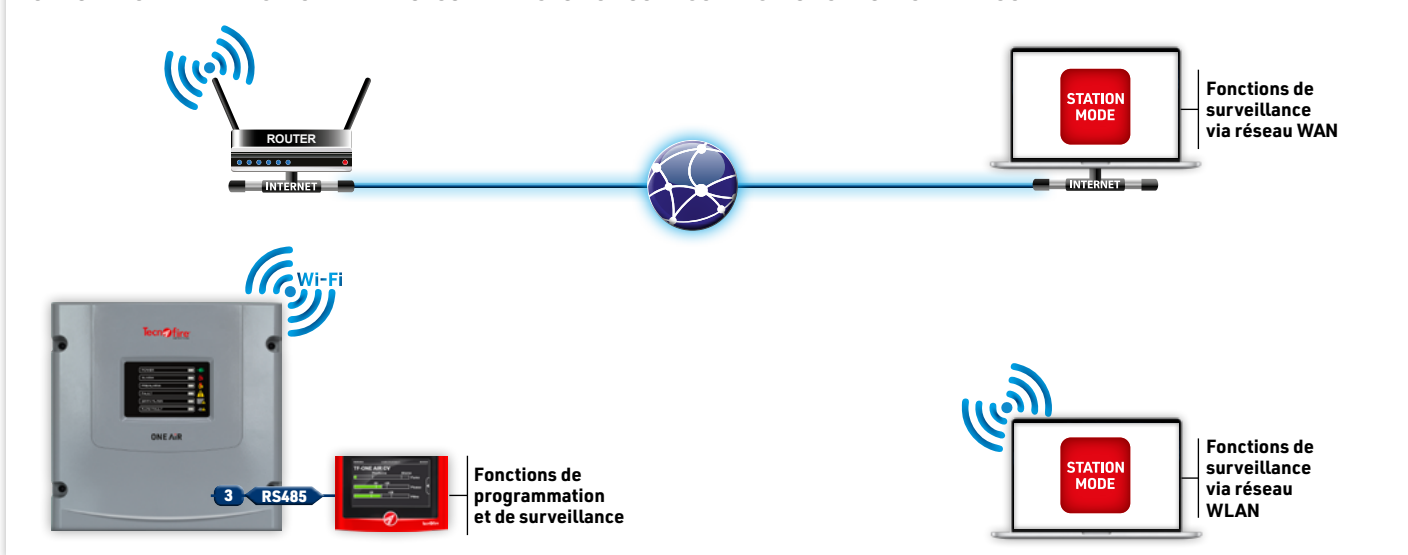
ROUTER

INTERNET

STATION MODE

Fonctions de surveillance via réseau WAN

INTERNET

Wi-Fi

Tecnofire

ONE AiR

3

RS485

TF-ONE AIR CV

Fonctions de programmation et de surveillance

STATION MODE

Fonctions de surveillance via réseau WLAN